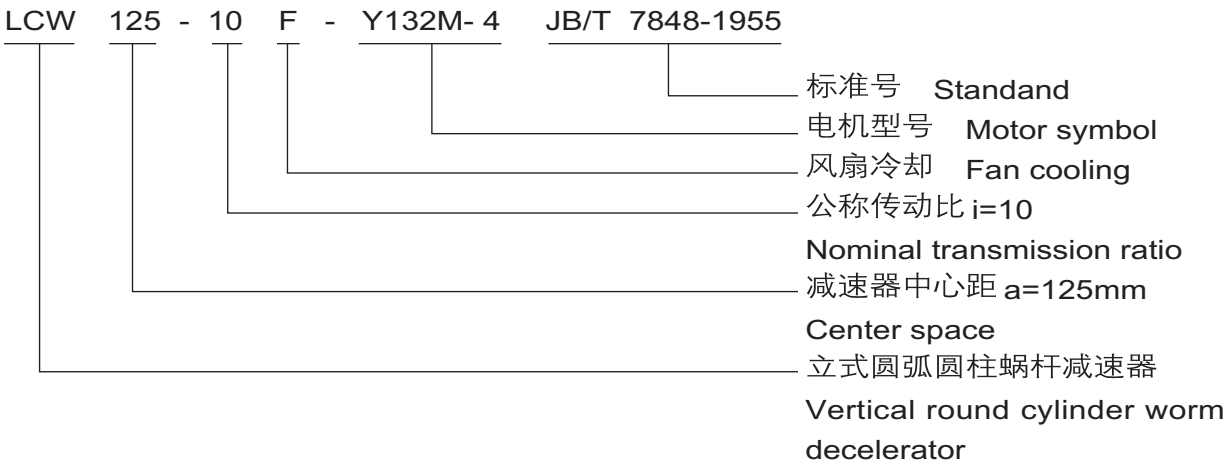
LCW 125 - 10 F - Y132M- 4 JB/T 7848-1955

标准号 Standand

电机型号 Motor symbol

风扇冷却 Fan cooling

公称传动比 i=10
Nominal transmission ratio

减速器中心距 a=125mm
Center space

立式圆弧圆柱蜗杆减速器
Vertical round cylinder worm decelerator